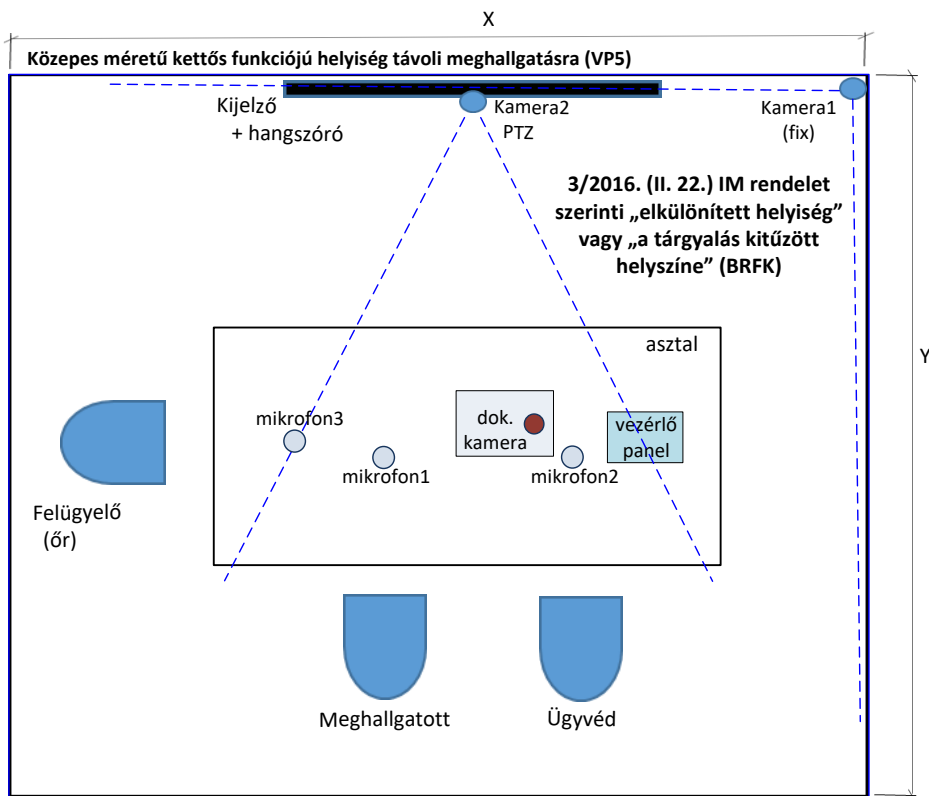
X

Közepes méretű kettős funkciójú helyiség távoli meghallgatásra (VP5)

Kijelző + hangszóró

Kamera2 PTZ

Kamera1 (fix)

3/2016. (II. 22.) IM rendelet szerinti „elkülönített helyiség" vagy „a tárgyalás kitűzött helyszíne" (BRFK)

Y

asztal

mikrofon3

dok. kamera

vezérlő panel

mikrofon1

mikrofon2

Felügyelő (őr)

Meghallgatott

Ügyvéd